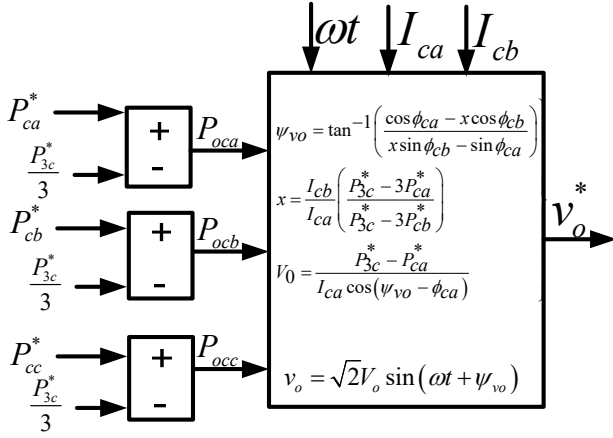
$\omega t$ $I_{ca}$ $I_{cb}$

$P_{ca}^*$ + - $\frac{P_{3c}^*}{3}$ $P_{oca}$

$P_{cb}^*$ + - $\frac{P_{3c}^*}{3}$ $P_{ocb}$

$P_{cc}^*$ + - $\frac{P_{3c}^*}{3}$ $P_{occ}$

$\psi_{vo} = \tan^{-1}\left(\frac{\cos\phi_{ca} - x\cos\phi_{cb}}{x\sin\phi_{cb} - \sin\phi_{ca}}\right)$

$x = \frac{I_{cb}}{I_{ca}}\left(\frac{P_{3c}^* - 3P_{ca}^*}{P_{3c}^* - 3P_{cb}^*}\right)$

$V_0 = \frac{P_{3c}^* - P_{ca}^*}{I_{ca}\cos(\psi_{vo} - \phi_{ca})}$

$v_o = \sqrt{2}V_o\sin(\omega t + \psi_{vo})$

$v_o^*$